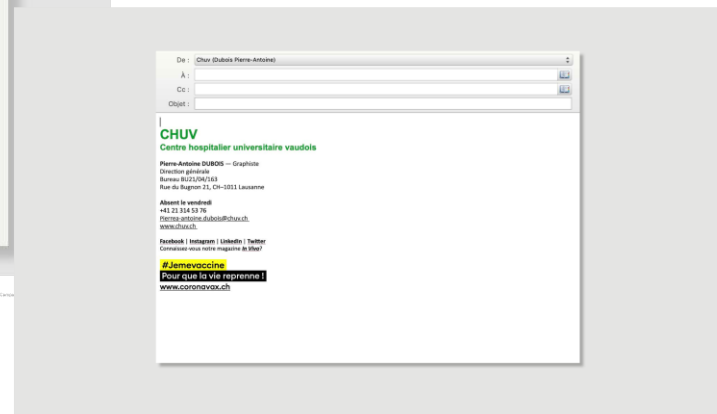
De : Chuv (Dubois Pierre-Antoine)
À :
Cc :
Objet :

CHUV
Centre hospitalier universitaire vaudois

Pierre-Antoine DUBOIS — Graphiste
Direction générale
Bureau BU21/04/163
Rue du Bugnon 21, CH–1011 Lausanne

Absent le vendredi
+41 21 314 53 76
Pierre-antoine.dubois@chuv.ch
www.chuv.ch

Facebook | Instagram | LinkedIn | Twitter
Connaissez-vous notre magazine In Vivo?

#Jemevaccine
Pour que la vie reprenne !
www.coronavax.ch